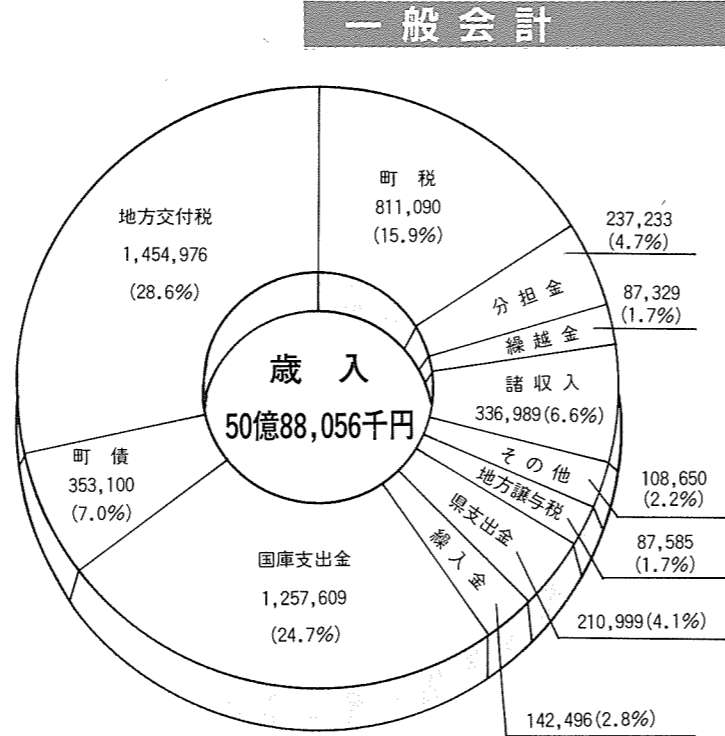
一般会計

歳入
50億88,056千円

町税
811,090
(15.9%)

237,233
(4.7%)

分担金

87,329
(1.7%)

繰越金

諸収入
336,989(6.6%)

その他

108,650
(2.2%)

地方譲与税

87,585
(1.7%)

県支出金

210,999(4.1%)

繰入金

142,496(2.8%)

国庫支出金
1,257,609
(24.7%)

町債
353,100
(7.0%)

地方交付税
1,454,976
(28.6%)